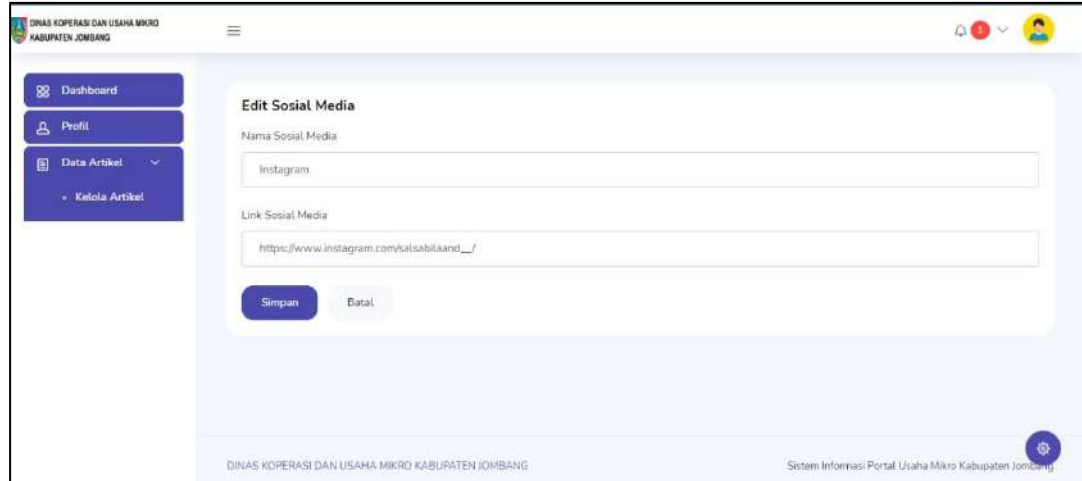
DINAS KOPERASI DAN USAHA MIKRO KABUPATEN JOMBANG

1

Dashboard

Profil

Data Artikel

• Kelola Artikel

Edit Sosial Media

Nama Sosial Media

Instagram

Link Sosial Media

https://www.instagram.com/salsabilaand__/

Simpan

Batal

DINAS KOPERASI DAN USAHA MIKRO KABUPATEN JOMBANG

Sistem Informasi Portal Usaha Mikro Kabupaten Jombang